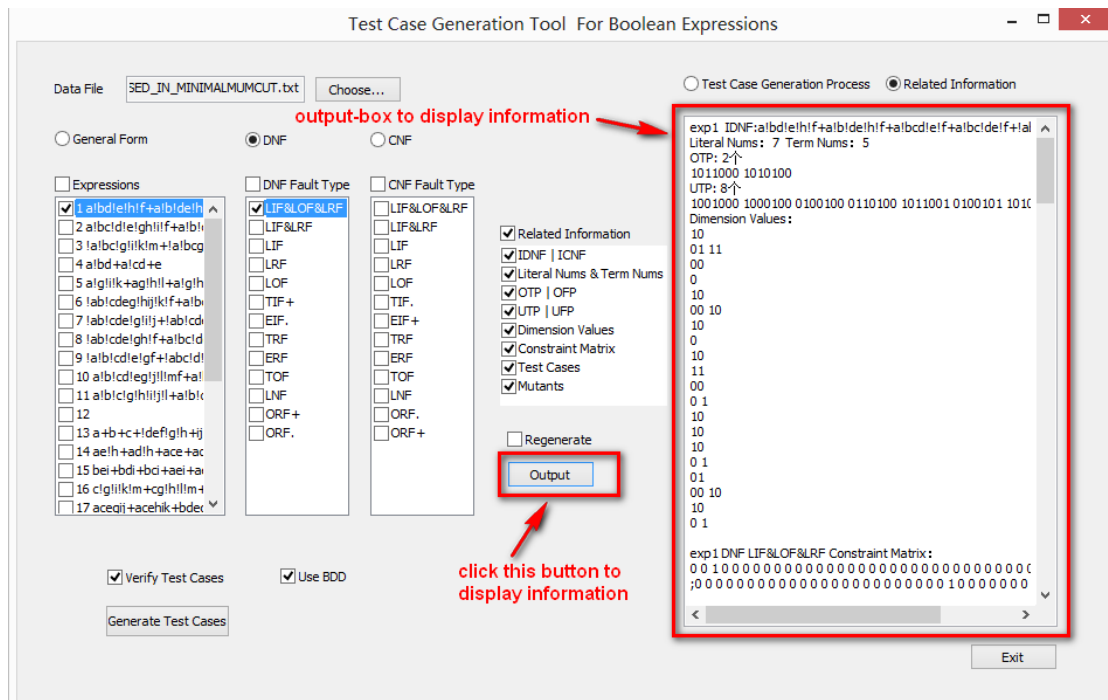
Test Case Generation Tool For Boolean Expressions

Data File SED_IN_MINIMALMUMCUT.txt Choose...

Test Case Generation Process Related Information

output-box to display information

General Form DNF CNF

Expressions
1 a!bd!e!h!f+a!b!de!h
2 a!bc!d!e!gh!i!f+a!b!
3 !a!bc!g!i!k!m+!a!bcg
4 a!bd+a!cd+e
5 a!g!i!k+ag!h!l+a!g!h
6 !ab!cdeg!hij!k!f+a!b
7 !ab!cde!g!i!j+!ab!cd
8 !ab!cde!gh!f+a!bc!d
9 !a!b!cd!e!gf+!abc!d!
10 a!b!cd!eg!j!l!mf+a!
11 a!b!c!g!h!i!j!l+a!b!c
12
13 a+b+c+!def!g!h+ij
14 ae!h+ad!h+ace+ac
15 bei+bdi+bci+aei+a
16 c!g!i!k!m+cg!h!l!m+
17 acegij+acehik+bdec

DNF Fault Type
LIF&LOF&LRF
LIF&LRF
LIF
LRF
LOF
TIF+
EIF.
TRF
ERF
TOF
LNF
ORF+
ORF.

CNF Fault Type
LIF&LOF&LRF
LIF&LRF
LIF
LRF
LOF
TIF.
EIF+
TRF
ERF
TOF
LNF
ORF.
ORF+

Related Information
IDNF | ICNF
Literal Nums & Term Nums
OTP | OFP
UTP | UFP
Dimension Values
Constraint Matrix
Test Cases
Mutants

Regenerate

Output

exp1 IDNF:a!bd!e!h!f+a!b!de!h!f+a!bcd!e!f+a!bc!de!f+!a
Literal Nums: 7 Term Nums: 5
OTP: 2个
1011000 1010100
UTP: 8个
1001000 1000100 0100100 0110100 1011001 0100101 1010
Dimension Values:
10
01 11
00
0
10
00 10
10
0
10
11
00
0 1
10
10
10
0 1
01
00 10
10
0 1

exp1 DNF LIF&LOF&LRF Constraint Matrix:
0 0 1 0 0 0 0 0 0 0 0 0 0 0 0 0 0 0 0 0 0 0 0 0 0 0 0 0 0 0 0 0
;0 0 0 0 0 0 0 0 0 0 0 0 0 0 0 0 0 0 0 0 0 0 1 0 0 0 0 0 0 0

click this button to display information

Verify Test Cases Use BDD

Generate Test Cases

Exit